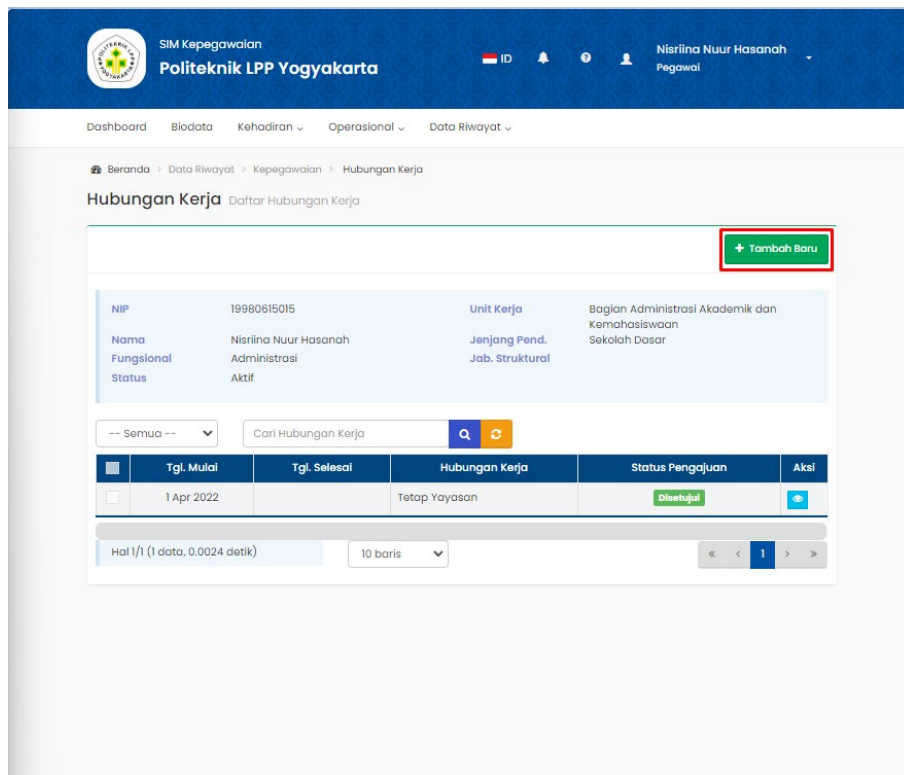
POLITEKNIK LPP YOGYAKARTA

SIM Kepegawaian
Politeknik LPP Yogyakarta

ID

Nisriina Nuur Hasanah
Pegawai

Dashboard Biodata Kehadiran Operasional Data Riwayat

Beranda > Data Riwayat > Kepegawaian > Hubungan Kerja

Hubungan Kerja Daftar Hubungan Kerja

+ Tambah Baru

NIP 19980615015
Nama Nisriina Nuur Hasanah
Fungsional Administrasi
Status Aktif

Unit Kerja Bagian Administrasi Akademik dan Kemahasiswaan
Jenjang Pend. Sekolah Dasar
Jab. Struktural

-- Semua --

Cari Hubungan Kerja

| | Tgl. Mulai | Tgl. Selesai | Hubungan Kerja | Status Pengajuan | Aksi |
|---|---|---|---|---|---|
| | 1 Apr 2022 | | Tetap Yayasan | Disetujui | |

Hal 1/1 (1 data, 0.0024 detik)

10 baris

« ‹ 1 › »